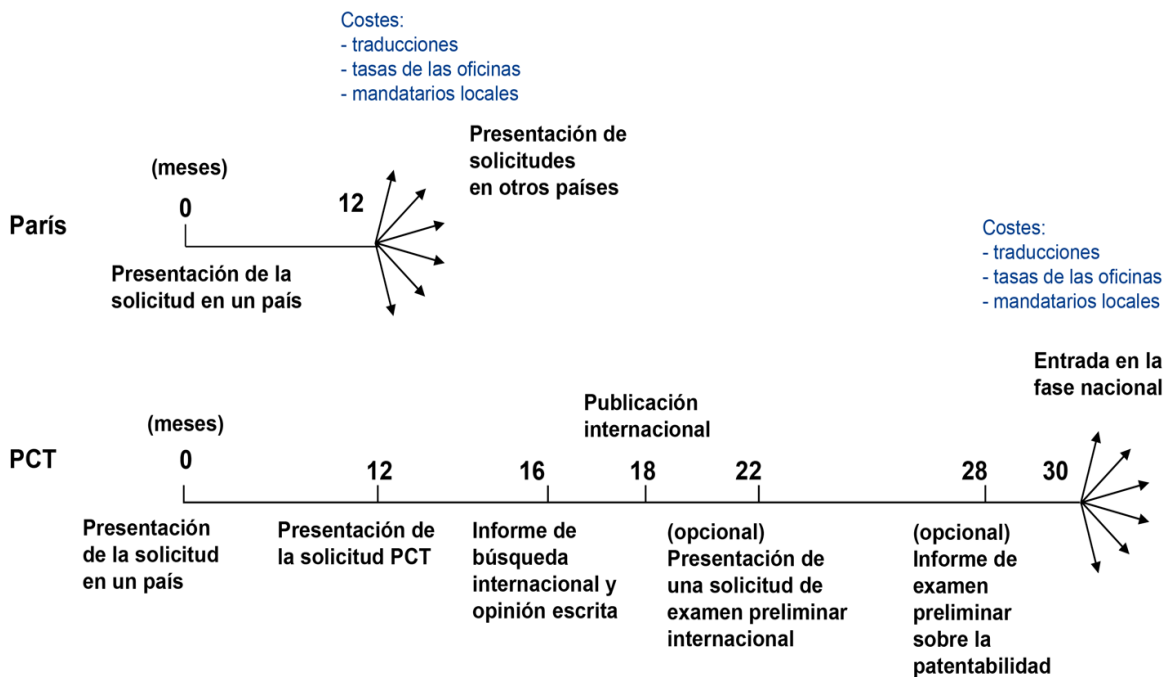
Costes:
- traducciones
- tasas de las oficinas
- mandatarios locales

París

(meses)

0

12

Presentación de solicitudes en otros países

Presentación de la solicitud en un país

Costes:
- traducciones
- tasas de las oficinas
- mandatarios locales

Entrada en la fase nacional

Publicación internacional

PCT

(meses)

0

12

16

18

22

28

30

Presentación de la solicitud en un país

Presentación de la solicitud PCT

Informe de búsqueda internacional y opinión escrita

(opcional) Presentación de una solicitud de examen preliminar internacional

(opcional) Informe de examen preliminar sobre la patentabilidad